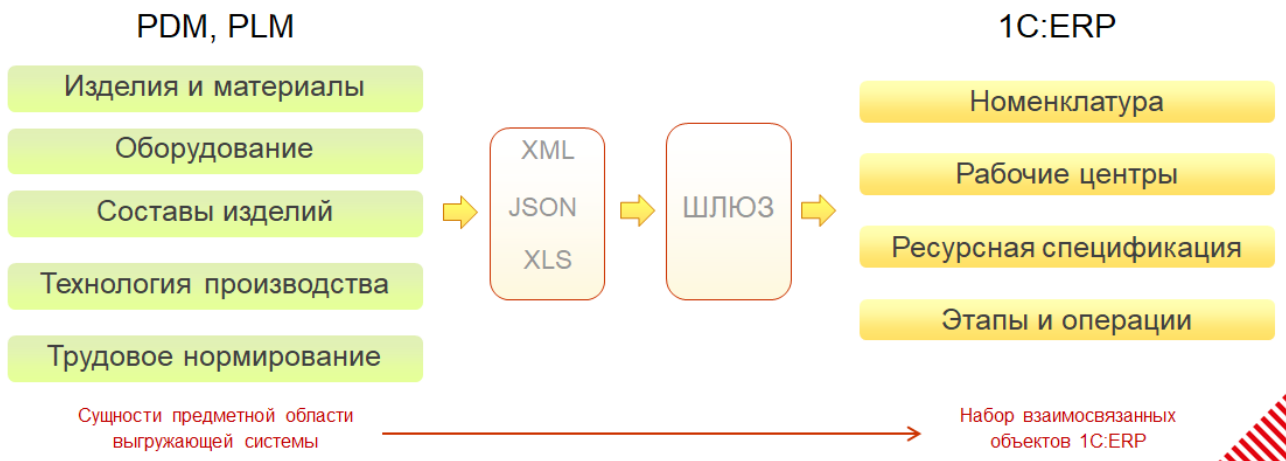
PDM, PLM

Изделия и материалы

Оборудование

Составы изделий

Технология производства

Трудовое нормирование

XML

JSON

XLS

ШЛЮЗ

1C:ERP

Номенклатура

Рабочие центры

Ресурсная спецификация

Этапы и операции

Сущности предметной области выгружающей системы

Набор взаимосвязанных объектов 1C:ERP